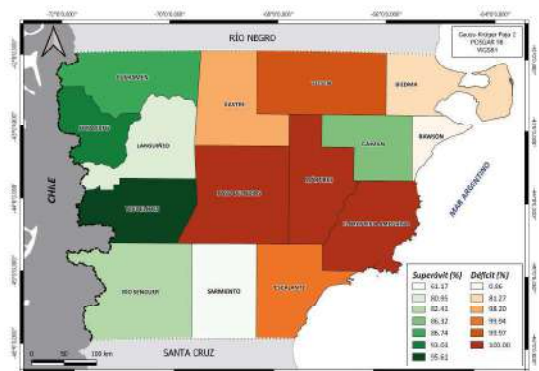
RÍO NEGRO

Gauss-Krüger Faja 2
POSGAR 98
WGS84

CHILE

CUSHAMEN
FUTALEUFÚ
LANGUIÑEO
TEHUELCHES
PASO DE INDIOS
MÁRTIRES
GASTRE
TELSEN
BIEDMA
RAWSON
GAIMAN
FLORENTINO AMEGHINO
RÍO SENGUER
SARMIENTO
ESCALANTE

MAR ARGENTINO

SANTA CRUZ

0 50 100 km

| Superávit (%) | Déficit (%) |
|---|---|
| 61.17 | 0.66 |
| 80.95 | 81.27 |
| 82.42 | 98.20 |
| 86.32 | 99.94 |
| 86.74 | 99.97 |
| 93.03 | 100.00 |
| 95.61 | |